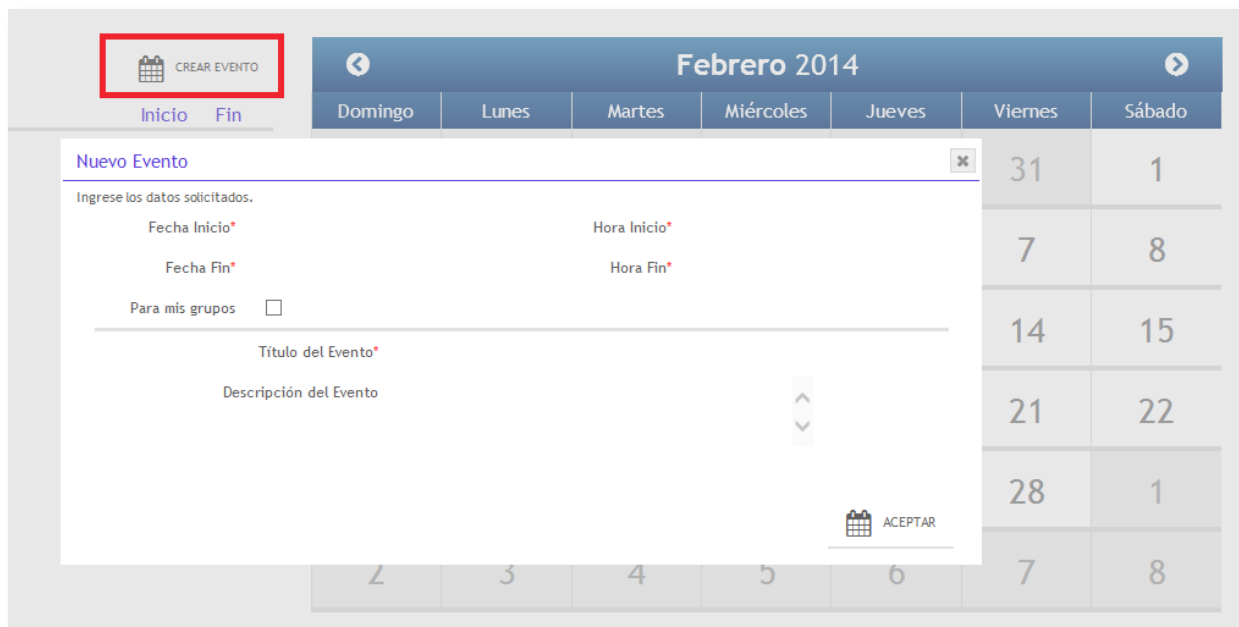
CREAR EVENTO

Inicio Fin

Febrero 2014

| Domingo | Lunes | Martes | Miércoles | Jueves | Viernes | Sábado |
|---|---|---|---|---|---|---|
| | | | | | 31 | 1 |
| | | | | | 7 | 8 |
| | | | | | 14 | 15 |
| | | | | | 21 | 22 |
| | | | | | 28 | 1 |
| 2 | 3 | 4 | 5 | 6 | 7 | 8 |

Nuevo Evento

Ingrese los datos solicitados.

Fecha Inicio*

Hora Inicio*

Fecha Fin*

Hora Fin*

Para mis grupos

Título del Evento*

Descripción del Evento

ACEPTAR